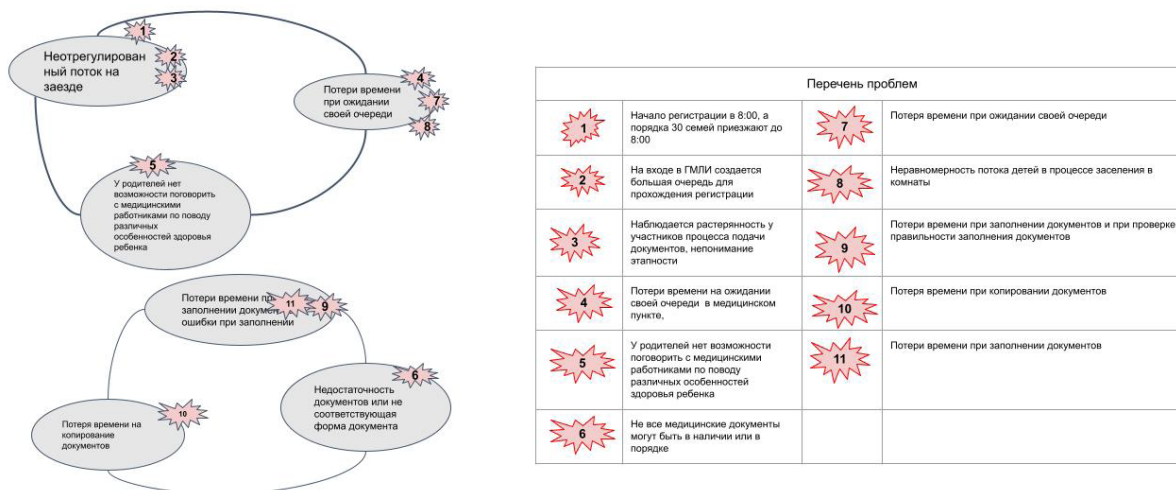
1
Неотрегулированный поток на заезде
2
3

Потери времени при ожидании своей очереди
4
7
8

5
У родителей нет возможности поговорить с медицинскими работниками по поводу различных особенностей здоровья ребенка

Потери времени при заполнении документ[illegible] ошибки при заполнении
11
9

6
Недостаточность документов или не соответствующая форма документа

Потеря времени на копирование документов
10

Перечень проблем

| | | | |
|---|---|---|---|
| 1 | Начало регистрации в 8:00, а порядка 30 семей приезжают до 8:00 | 7 | Потеря времени при ожидании своей очереди |
| 2 | На входе в ГМЛИ создается большая очередь для прохождения регистрации | 8 | Неравномерность потока детей в процессе заселения в комнаты |
| 3 | Наблюдается растерянность у участников процесса подачи документов, непонимание этапности | 9 | Потери времени при заполнении документов и при проверке правильности заполнения документов |
| 4 | Потери времени на ожидании своей очереди в медицинском пункте, | 10 | Потеря времени при копировании документов |
| 5 | У родителей нет возможности поговорить с медицинскими работниками по поводу различных особенностей здоровья ребенка | 11 | Потери времени при заполнении документов |
| 6 | Не все медицинские документы могут быть в наличии или в порядке | | |